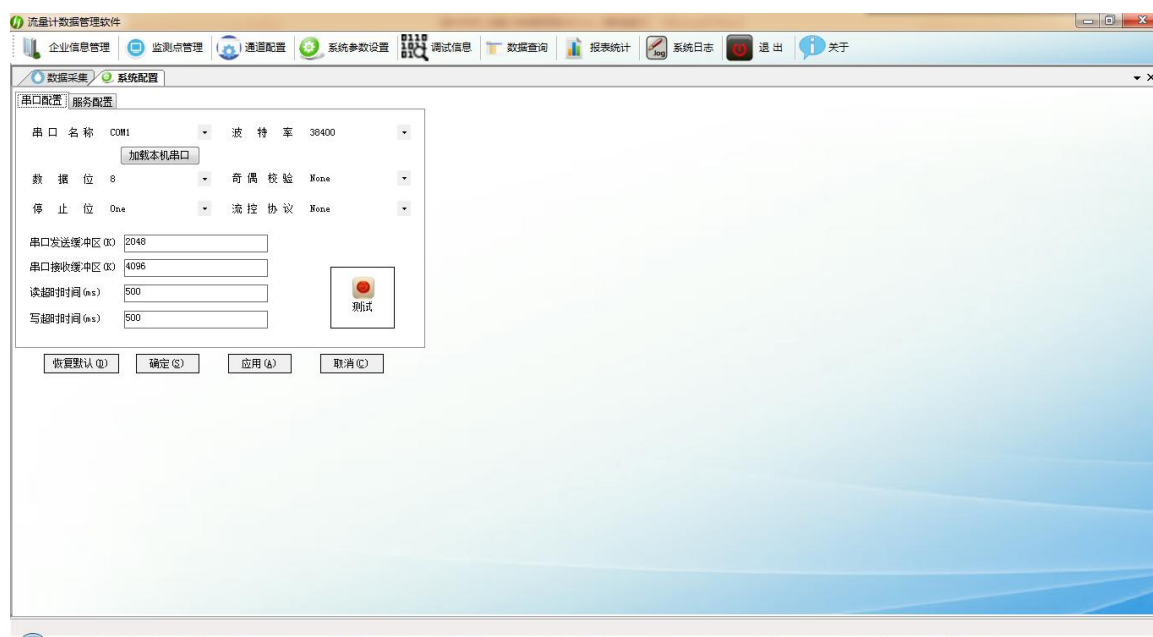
流量计数据管理软件

企业信息管理　监测点管理　通道配置　系统参数设置　调试信息　数据查询　报表统计　系统日志　退出　关于

数据采集　系统配置

串口配置　服务配置

串口名称　COM1

加载本机串口

波特率　38400

数据位　8

奇偶校验　None

停止位　One

流控协议　None

串口发送缓冲区(K)　2048

串口接收缓冲区(K)　4096

读超时时间(ms)　500

写超时时间(ms)　500

测试

恢复默认(D)　确定(S)　应用(A)　取消(C)